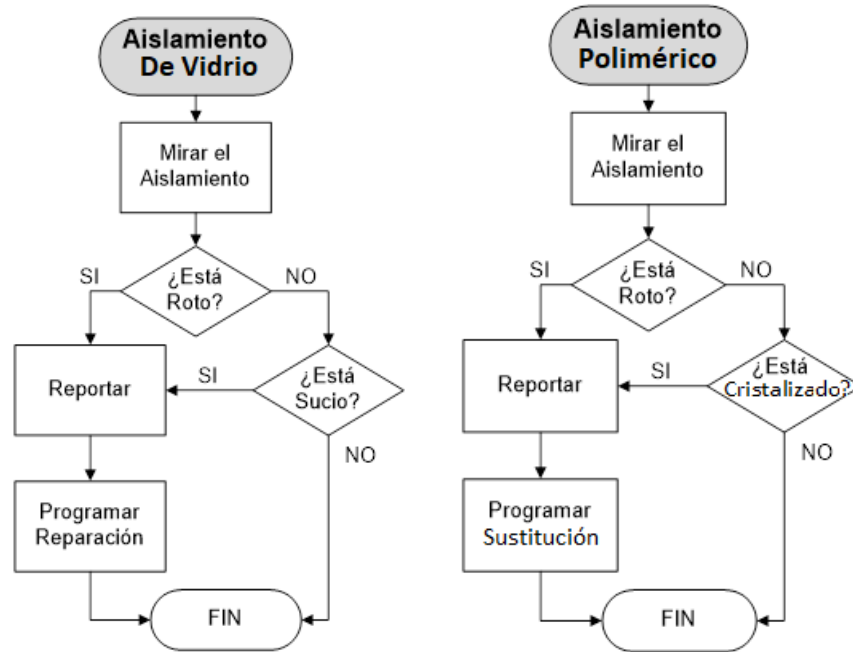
Aislamiento De Vidrio

Mirar el Aislamiento

¿Está Roto?

SI

NO

Reportar

SI

¿Está Sucio?

NO

Programar Reparación

FIN

Aislamiento Polimérico

Mirar el Aislamiento

¿Está Roto?

SI

NO

Reportar

SI

¿Está Cristalizado?

NO

Programar Sustitución

FIN